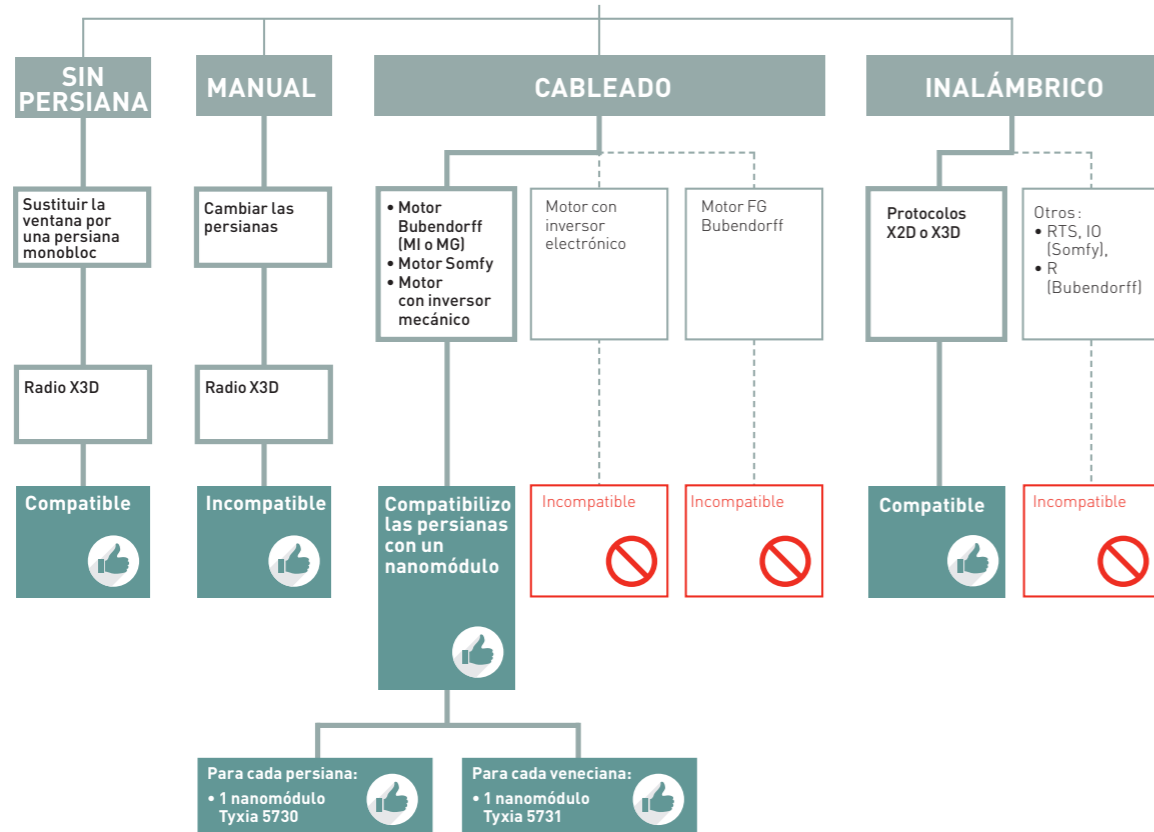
SIN PERSIANA

MANUAL

CABLEADO

INALÁMBRICO

Sustituir la ventana por una persiana monobloc

Cambiar las persianas

• Motor Bubendorff (MI o MG)
• Motor Somfy
• Motor con inversor mecánico

Motor con inversor electrónico

Motor FG Bubendorff

Protocolos X2D o X3D

Otros:
• RTS, IO (Somfy),
• R (Bubendorff)

Radio X3D

Radio X3D

Compatible

Incompatible

Compatibilizo las persianas con un nanomódulo

Incompatible

Incompatible

Compatible

Incompatible

Para cada persiana:
• 1 nanomódulo Tyxia 5730

Para cada veneciana:
• 1 nanomódulo Tyxia 5731